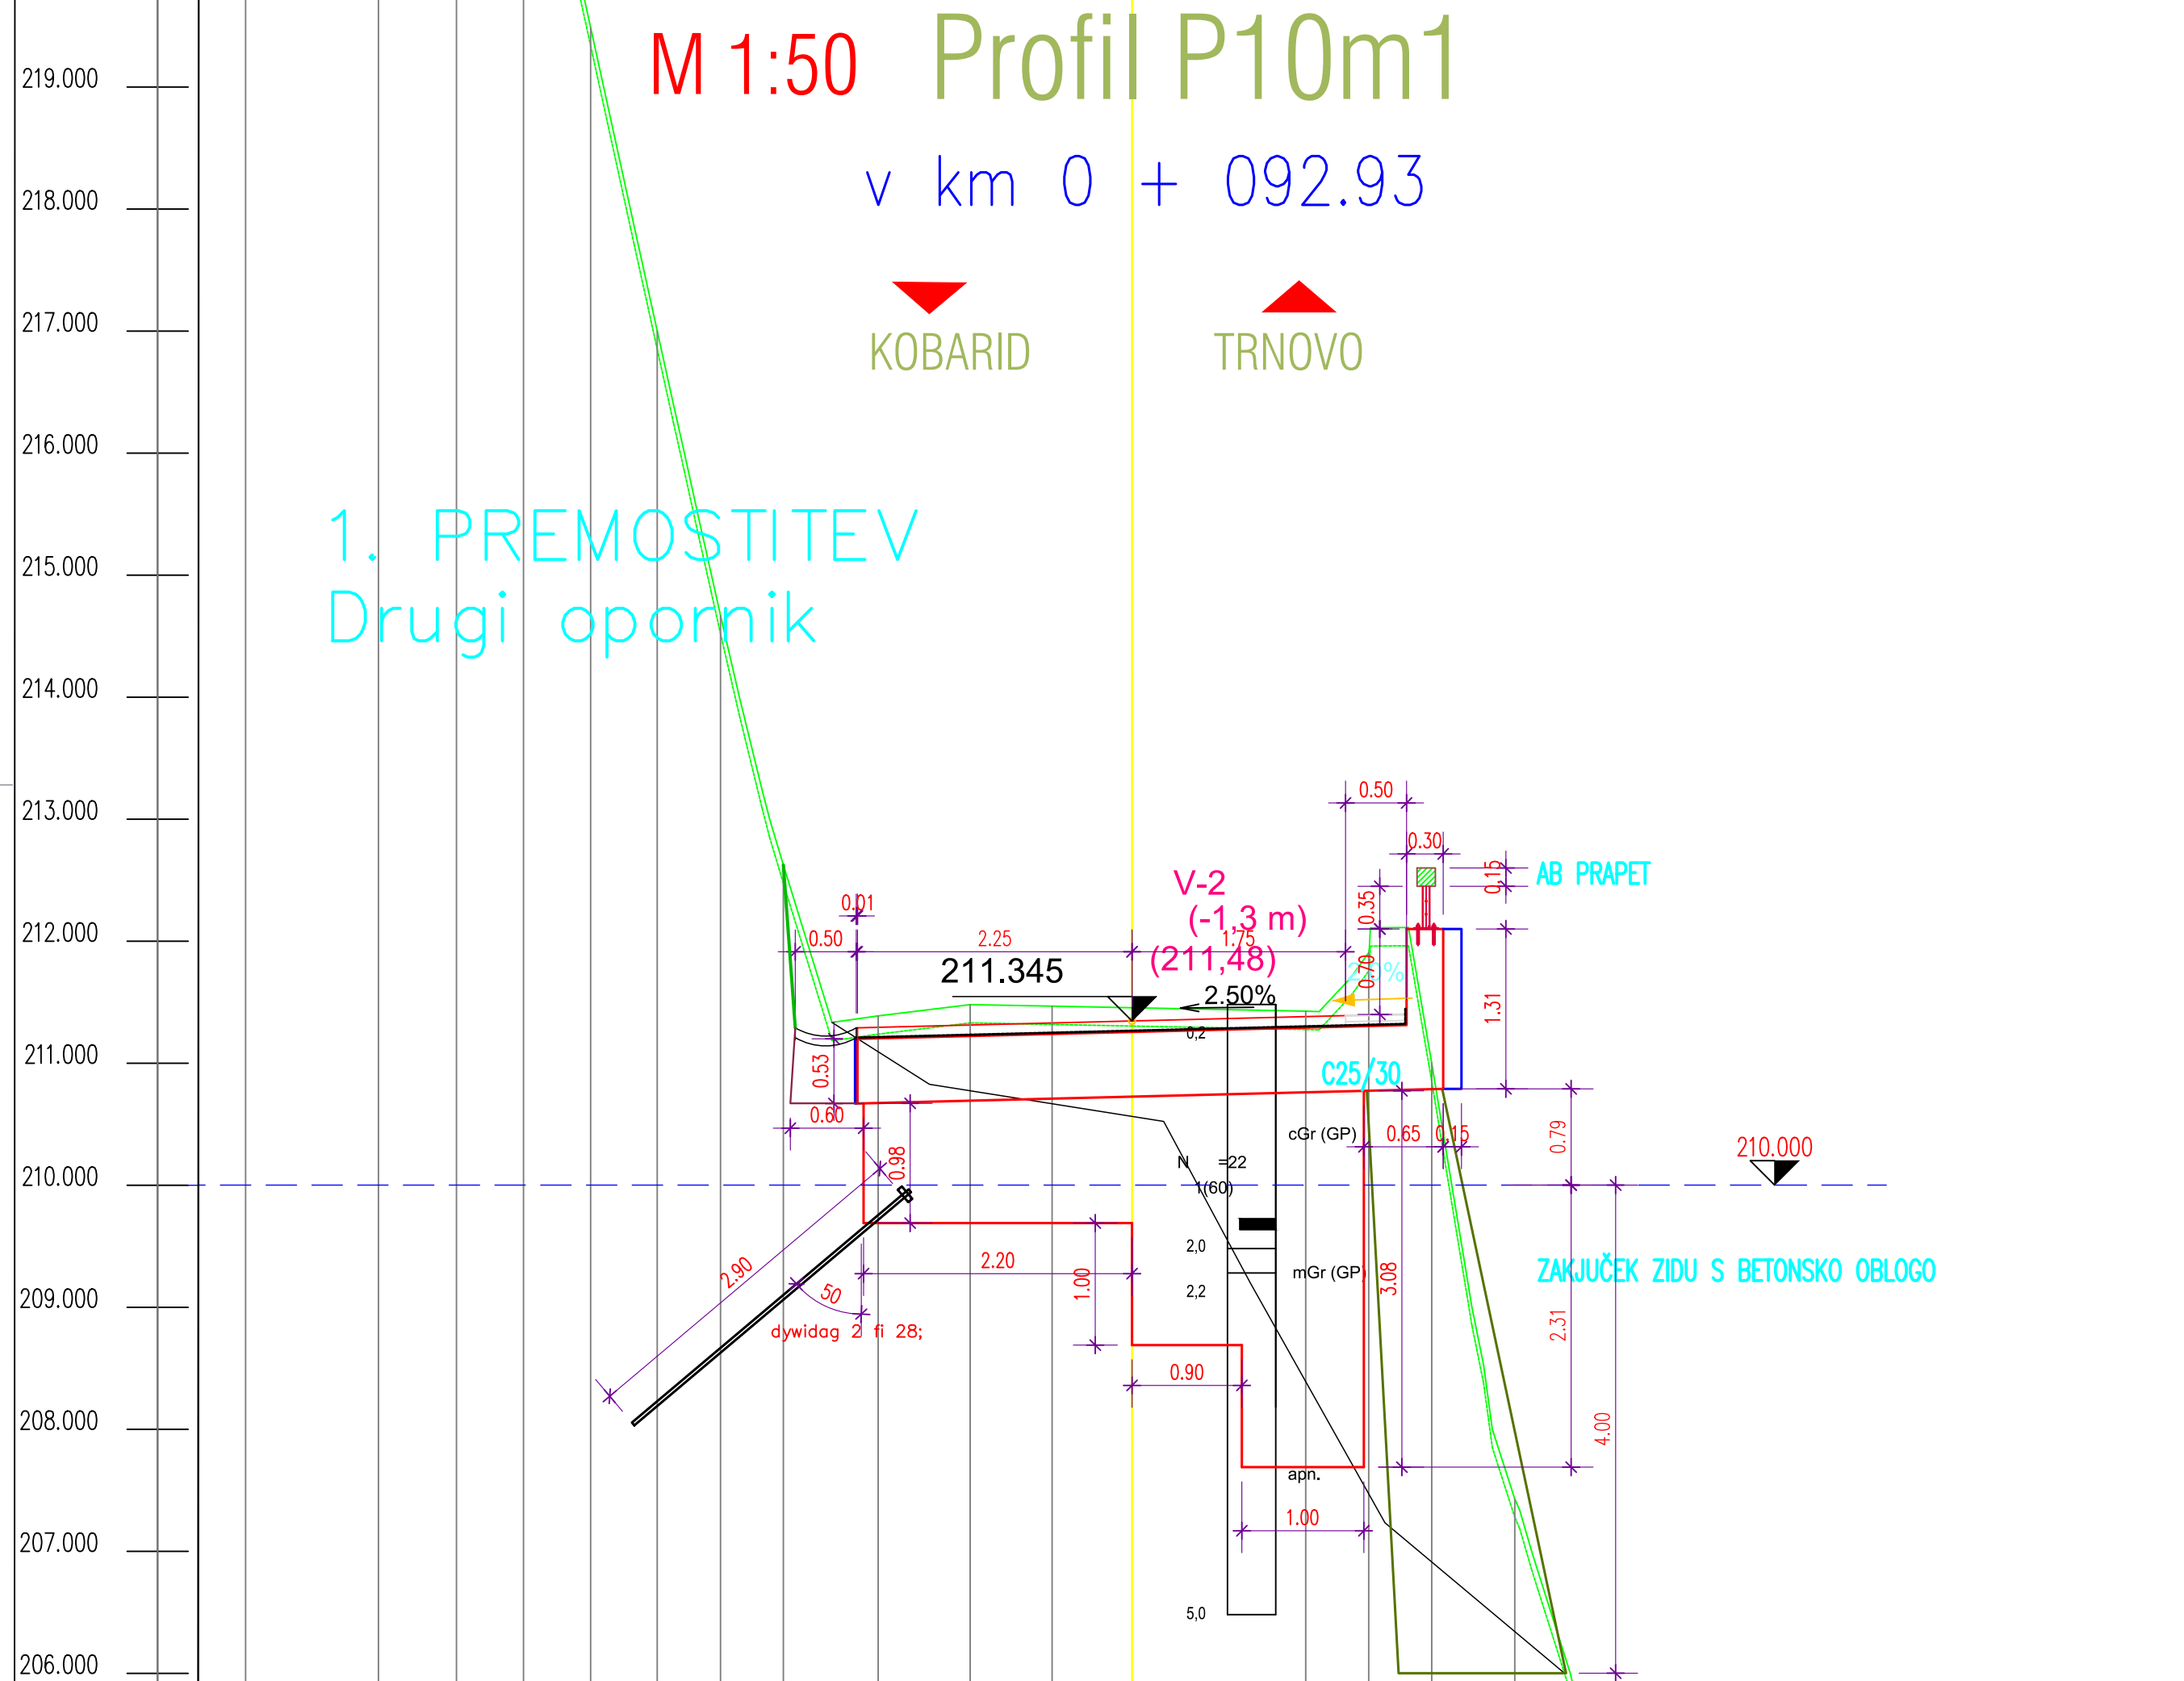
M 1:50 Profil P10m1

v km 0 + 092.93

KOBARID TRNOVO

219.000
218.000
217.000
216.000
215.000
214.000
213.000
212.000
211.000
210.000
209.000
208.000
207.000
206.000

1. PREMOSTITEV
Drugi opornik

0.50
0.30
0.15
AB PRAPET
0.35
V-2
(-1,3 m)
(211,48)
1.75
0.01
0.50
2.25
211.345
2.50%
2.0%
0.70
1.31
0,2
0.53
C25/30
0.60
cGr (GP)
0.65
0.15
0.79
210.000
0.98
N =22
1(60)
2,0
2.20
2,2
mGr (GP)
3.08
ZAKJUČEK ZIDU S BETONSKO OBLOGO
2.90
50
1.00
2.31
dywidag 2 fi 28;
0.90
4.00
apn.
1.00
5,0